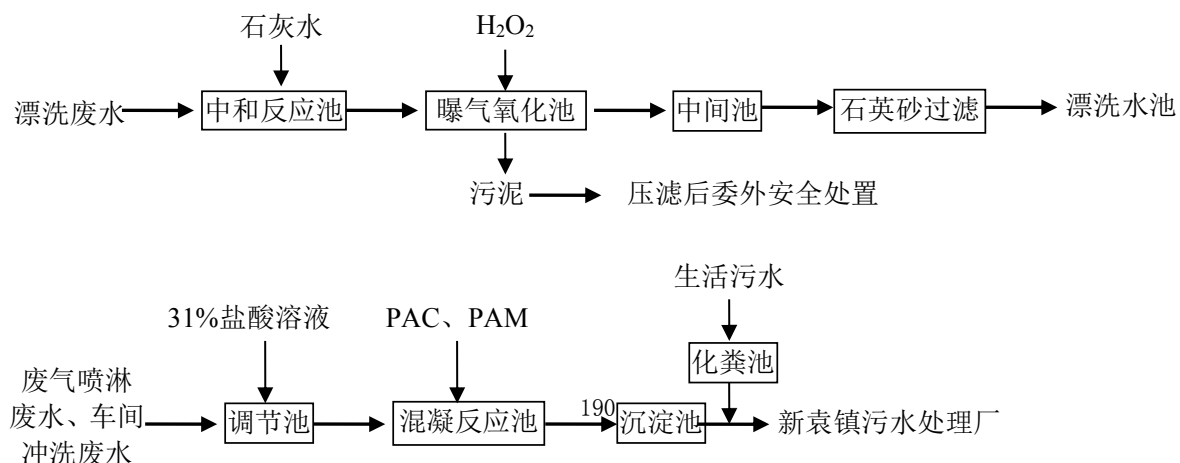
石灰水

$H_2O_2$

漂洗废水

中和反应池

曝气氧化池

中间池

石英砂过滤

漂洗水池

污泥

压滤后委外安全处置

生活污水

31%盐酸溶液

PAC、PAM

化粪池

废气喷淋废水、车间冲洗废水

调节池

混凝反应池

190

沉淀池

新袁镇污水处理厂